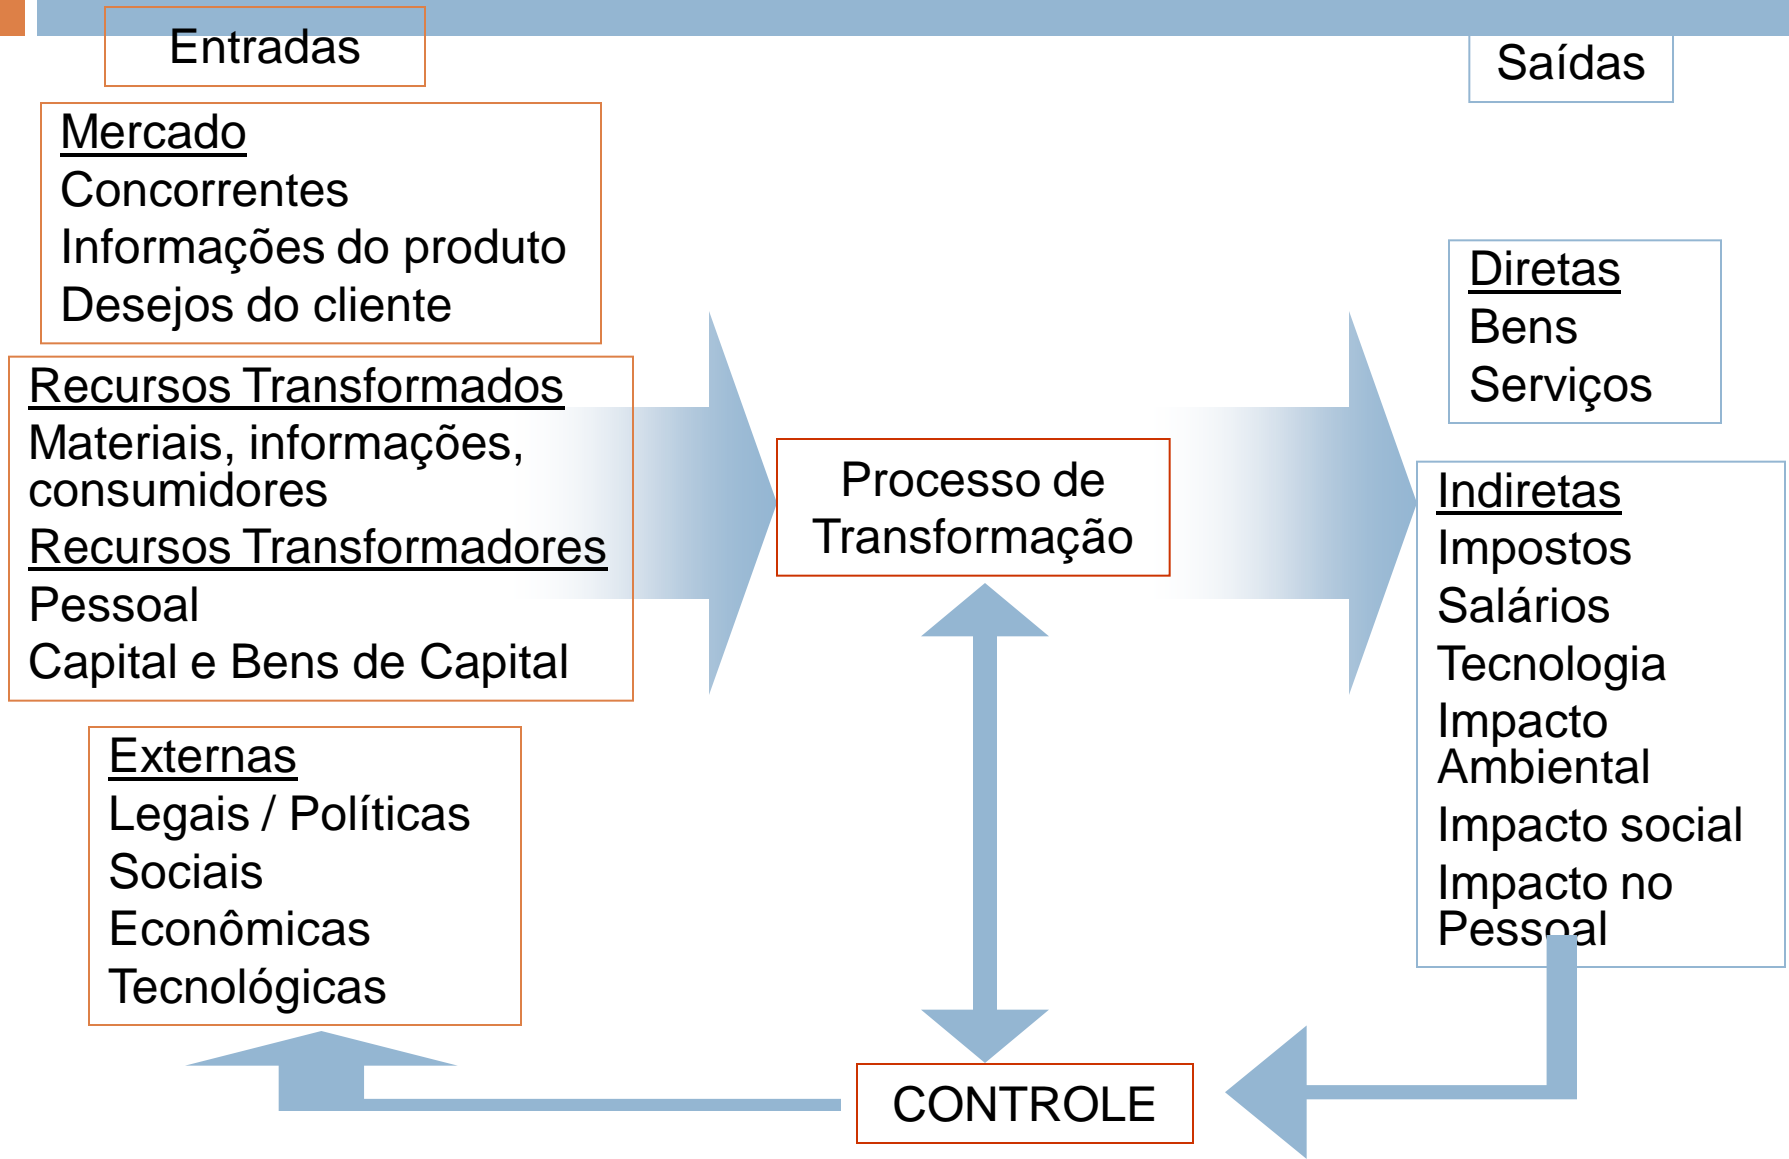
Entradas

Saídas

Mercado
Concorrentes
Informações do produto
Desejos do cliente

Recursos Transformados
Materiais, informações, consumidores
Recursos Transformadores
Pessoal
Capital e Bens de Capital

Externas
Legais / Políticas
Sociais
Econômicas
Tecnológicas

Processo de Transformação

Diretas
Bens
Serviços

Indiretas
Impostos
Salários
Tecnologia
Impacto Ambiental
Impacto social
Impacto no Pessoal

CONTROLE